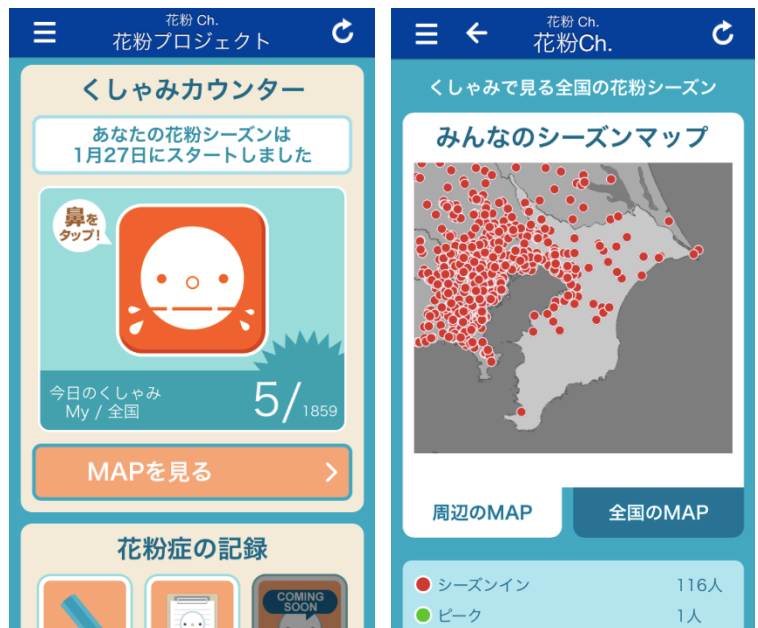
花粉 Ch.
花粉プロジェクト

くしゃみカウンター

あなたの花粉シーズンは
1月27日にスタートしました

鼻をタップ!

今日のくしゃみ
My / 全国

5/ 1859

MAPを見る

花粉症の記録

COMING SOON

花粉 Ch.
花粉Ch.

くしゃみで見る全国の花粉シーズン

みんなのシーズンマップ

周辺のMAP

全国のMAP

シーズンイン 116人

ピーク 1人